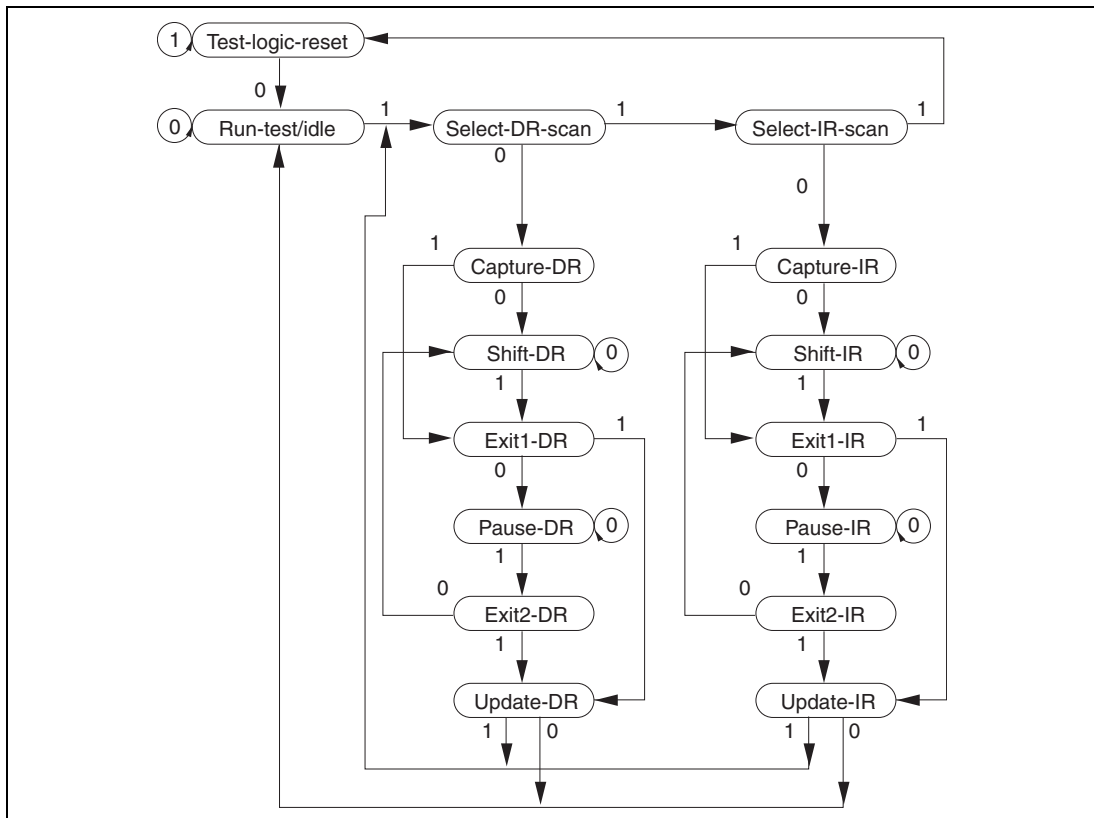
1 Test-logic-reset
0
0 Run-test/idle 1 Select-DR-scan 1 Select-IR-scan 1
0
0
1 Capture-DR
0
Shift-DR 0
1
Exit1-DR 1
0
Pause-DR 0
1
0 Exit2-DR
1
Update-DR
1 0
1 Capture-IR
0
Shift-IR 0
1
Exit1-IR 1
0
Pause-IR 0
1
0 Exit2-IR
1
Update-IR
1 0